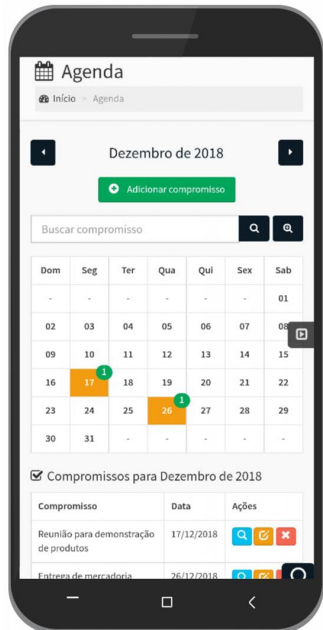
Agenda

Início > Agenda

Dezembro de 2018

Adicionar compromisso

Buscar compromisso

| Dom | Seg | Ter | Qua | Qui | Sex | Sab |
|---|---|---|---|---|---|---|
| - | - | - | - | - | - | 01 |
| 02 | 03 | 04 | 05 | 06 | 07 | 08 |
| 09 | 10 | 11 | 12 | 13 | 14 | 15 |
| 16 | 17 1 | 18 | 19 | 20 | 21 | 22 |
| 23 | 24 | 25 | 26 1 | 27 | 28 | 29 |
| 30 | 31 | - | - | - | - | - |

Compromissos para Dezembro de 2018

| Compromisso | Data | Ações |
|---|---|---|
| Reunião para demonstração de produtos | 17/12/2018 | |
| Entrega de mercadoria | 26/12/2018 | |